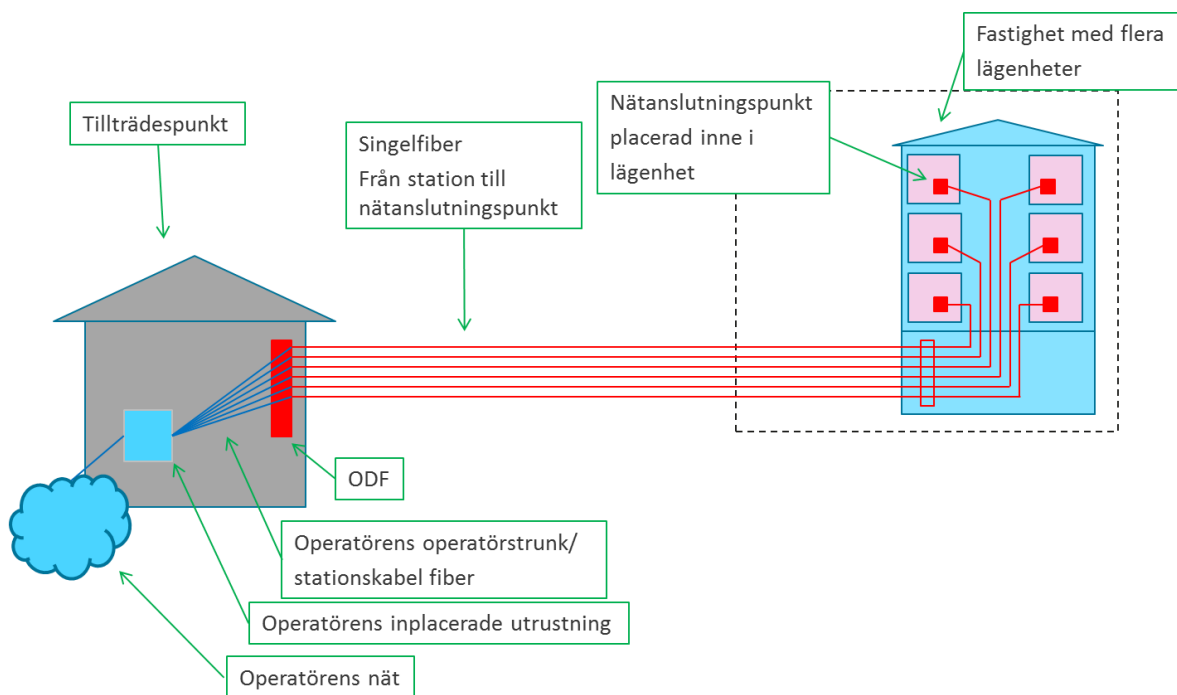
Fastighet med flera lägenheter

Nätanslutningspunkt placerad inne i lägenhet

Tillträdespunkt

Singelfiber
Från station till nätanslutningspunkt

ODF

Operatörens operatörstrunk/ stationskabel fiber

Operatörens inplacerade utrustning

Operatörens nät